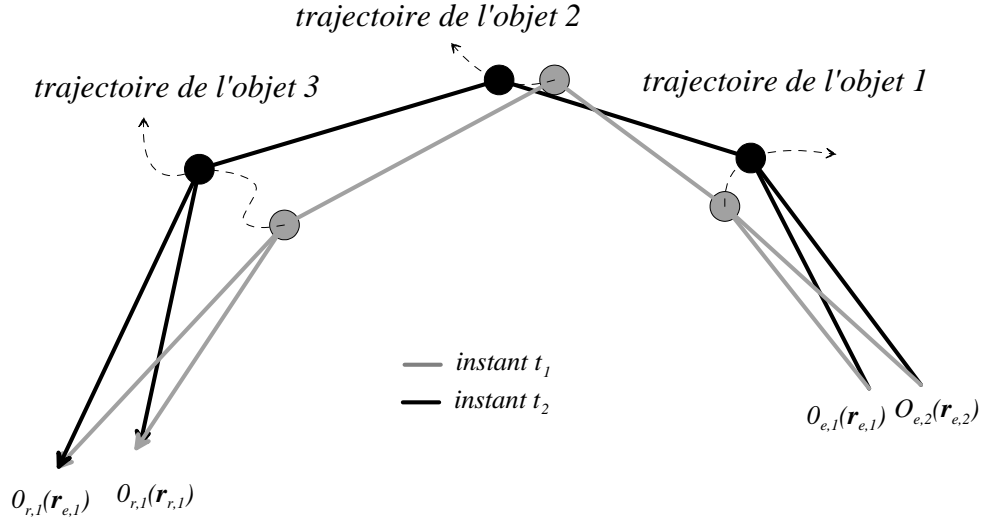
trajectoire de l'objet 2

trajectoire de l'objet 3

trajectoire de l'objet 1

instant $t_1$

instant $t_2$

$0_{e,1}(\mathbf{r}_{e,1})$ $O_{e,2}(\mathbf{r}_{e,2})$

$0_{r,1}(\mathbf{r}_{e,1})$ $0_{r,1}(\mathbf{r}_{r,1})$